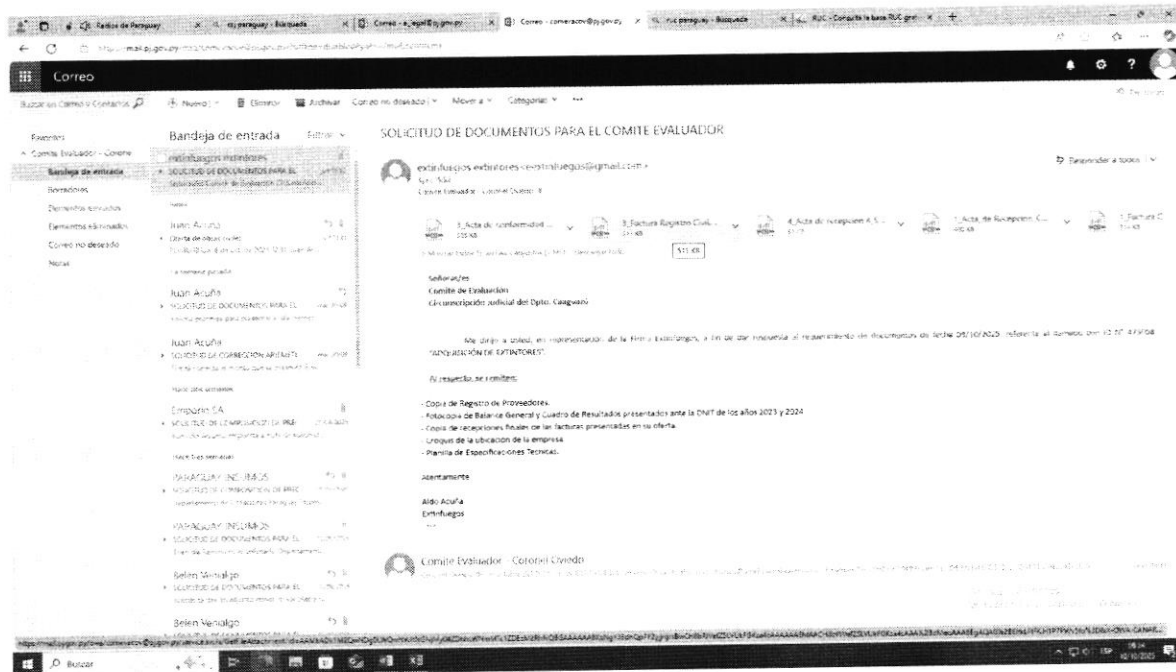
Radios de Paraguay | ruc paraguay - Búsqueda | Correo - a_legal@pj.gov.py | Correo - conveiracov@pj.gov.py | ruc paraguay - Búsqueda | RUC - Consulta la base RUC gratis

https://mail.pj.gov.py/

Correo

Buscar en Correo y Contactos | Nuevo | Eliminar | Archivar | Correo no deseado | Mover a | Categorizar | ...

Favoritos
Comité Evaluador - Corone
Bandeja de entrada
Borradores
Elementos enviados
Elementos eliminados
Correo no deseado
Notas

Bandeja de entrada Filtrar

extinfuegos extintores
SOLICITUD DE DOCUMENTOS PARA EL

Juan Acuña
Oferta de ...

La semana pasada

Juan Acuña
SOLICITUD DE DOCUMENTOS PARA EL

Juan Acuña
SOLICITUD DE CORRECCION ARITMETI

Hace dos semanas

Emporio SA
SOLICITUD DE ...

Hace tres semanas

PARAGUAY NEUMAS
SOLICITUD DE COMPROBANTE DE PREC

PARAGUAY NEUMAS
SOLICITUD DE DOCUMENTOS PARA EL

Belen Venialgo
SOLICITUD DE DOCUMENTOS PARA EL

Belen Venialgo

SOLICITUD DE DOCUMENTOS PARA EL COMITE EVALUADOR

extinfuegos extintores <extinfuegos@gmail.com>
Comité Evaluador - Coronel Oviedo

Responder a todos

3_Acta de conformidad ...
3_Factura Registro Civil ...
4_Acta de recepción 4_5 ...
1_Acta de Recepcion C...
1_Factura C

515 KB

Señores/as
Comite de Evaluación
Circunscripción Judicial del Dpto. Caaguazú

Me dirijo a Usted, en representación de la Firma Extinfuegos, a fin de dar respuesta al requerimiento de documentos de fecha 09/10/2025 referente al llamado con ID N° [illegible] "ADQUISICIÓN DE EXTINTORES".

Al respecto, se remiten:

- Copia de Registro de Proveedores.
- Fotocopia de Balance General y Cuadro de Resultados presentados ante la DNIT de los años 2023 y 2024
- Copia de recepciones finales de las facturas presentadas en su oferta.
- Croquis de la ubicación de la empresa.
- Planilla de Especificaciones Tecnicas.

Atentamente

Aldo Acuña
Extinfuegos

Comite Evaluador - Coronel Oviedo

Buscar